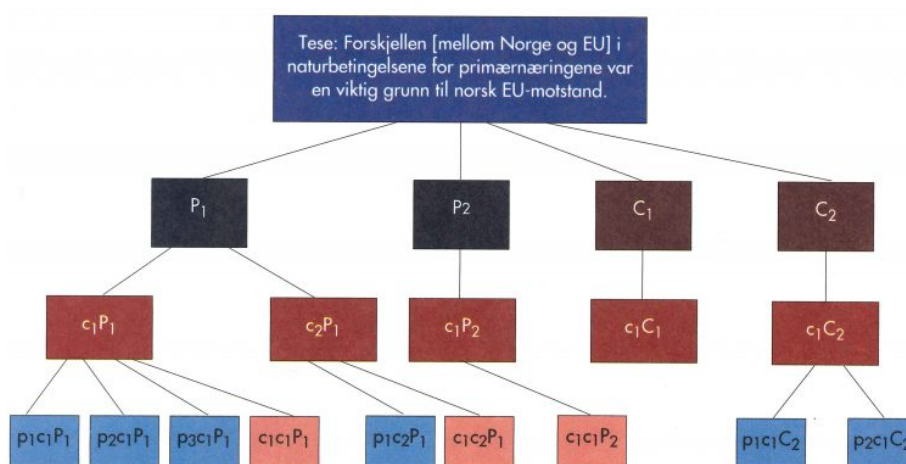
Tese: Forskjellen [mellom Norge og EU] i naturbetingelsene for primærnæringene var en viktig grunn til norsk EU-motstand.

$P_1$

P2

$C_1$

$C_2$

$c_1P_1$

$c_2P_1$

$c_1P_2$

$c_1C_1$

$c_1C_2$

$p_1c_1P_1$

$p_2c_1P_1$

$p_3c_1P_1$

$c_1c_1P_1$

$p_1c_2P_1$

$c_1c_2P_1$

$c_1c_1P_2$

$p_1c_1C_2$

$p_2c_1C$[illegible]